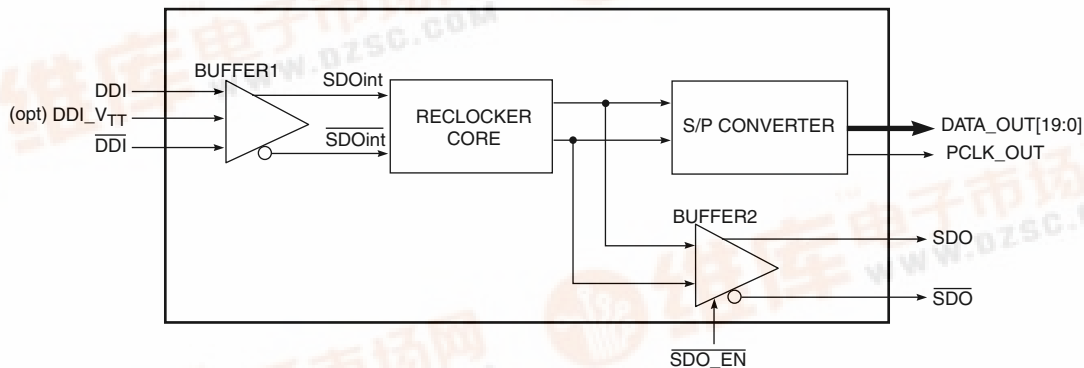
www.dzsc.com

BUFFER1

DDI

(opt) DDI_$V_{TT}$

$\overline{DDI}$

SDOint

$\overline{SDOint}$

RECLOCKER CORE

S/P CONVERTER

DATA_OUT[19:0]

PCLK_OUT

BUFFER2

SDO

$\overline{SDO}$

$\overline{SDO\_EN}$

www.dzsc.